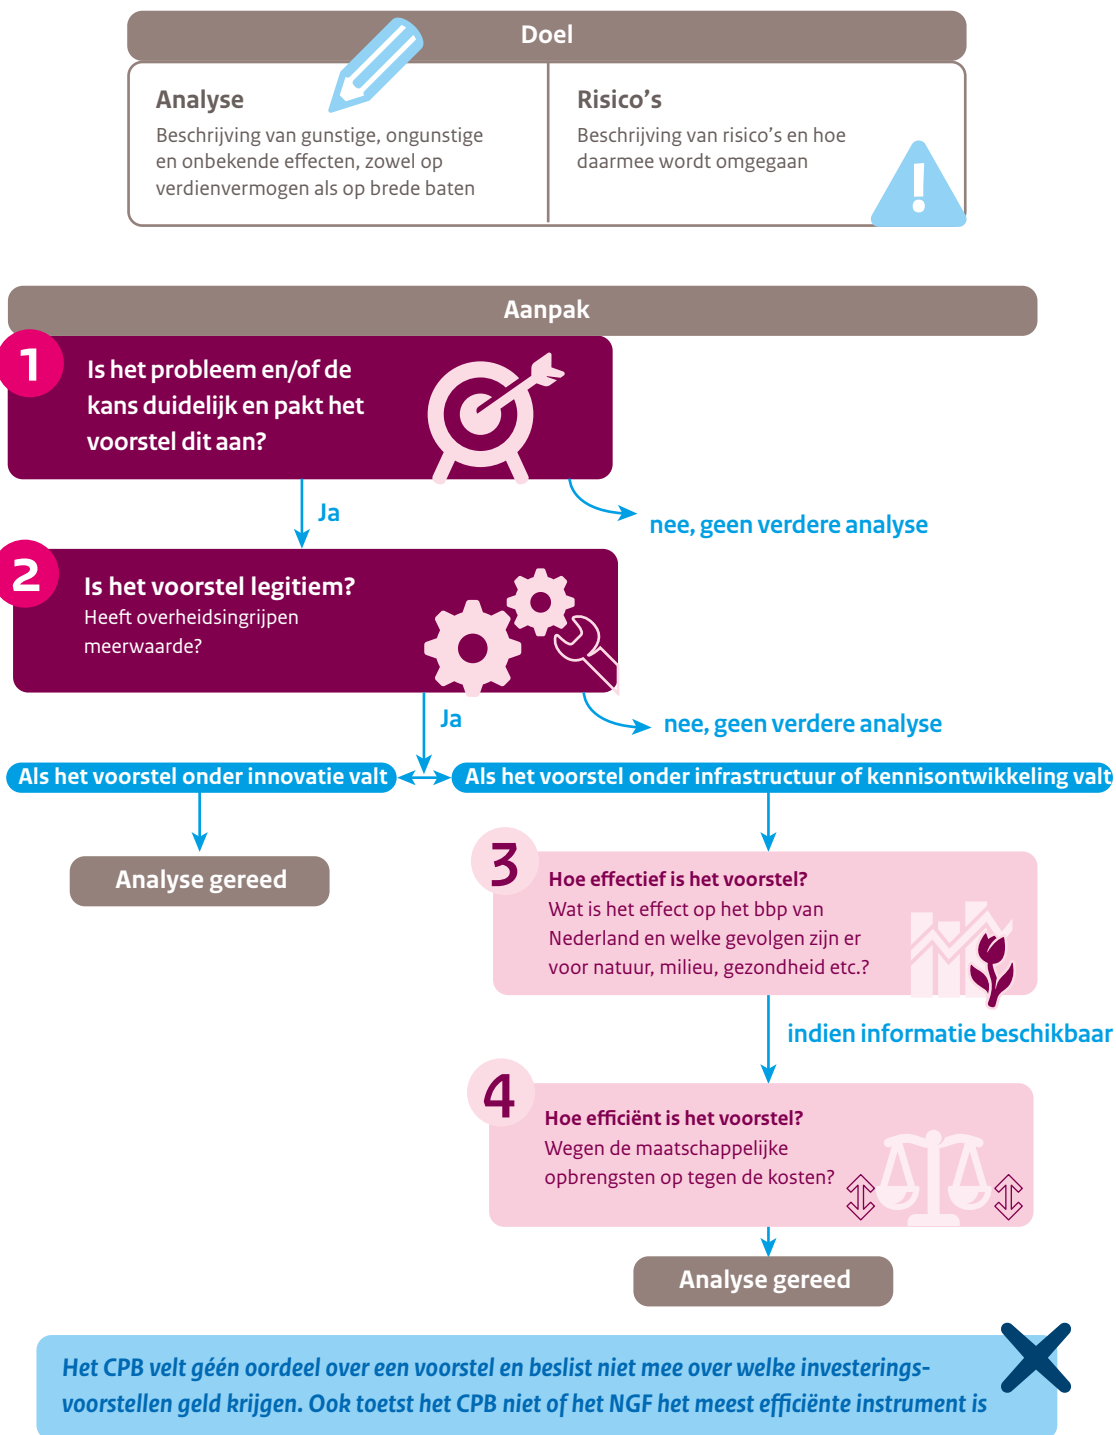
Doel

Analyse
Beschrijving van gunstige, ongunstige en onbekende effecten, zowel op verdienvermogen als op brede baten

Risico's
Beschrijving van risico's en hoe daarmee wordt omgegaan

Aanpak

1
Is het probleem en/of de kans duidelijk en pakt het voorstel dit aan?

Ja

nee, geen verdere analyse

2
Is het voorstel legitiem?
Heeft overheidsingrijpen meerwaarde?

Ja

nee, geen verdere analyse

Als het voorstel onder innovatie valt

Als het voorstel onder infrastructuur of kennisontwikkeling valt

Analyse gereed

3
Hoe effectief is het voorstel?
Wat is het effect op het bbp van Nederland en welke gevolgen zijn er voor natuur, milieu, gezondheid etc.?

indien informatie beschikbaar

4
Hoe efficiënt is het voorstel?
Wegen de maatschappelijke opbrengsten op tegen de kosten?

Analyse gereed

Het CPB velt géén oordeel over een voorstel en beslist niet mee over welke investeringsvoorstellen geld krijgen. Ook toetst het CPB niet of het NGF het meest efficiënte instrument is